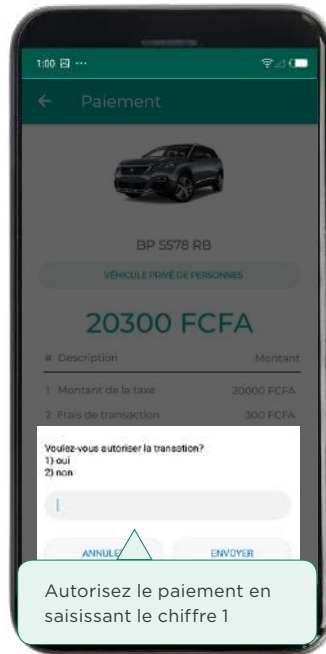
1:00 ···

Paiement

BP 5578 RB

VÉHICULE PRIVÉ DE PERSONNES

20300 FCFA

| # Description | Montant |
|---|---|
| 1 Montant de la taxe | 20000 FCFA |
| 2 Frais de transaction | 300 FCFA |

Voulez-vous autoriser la transation?
1) oui
2) non

ANNULER

ENVOYER

Autorisez le paiement en saisissant le chiffre 1